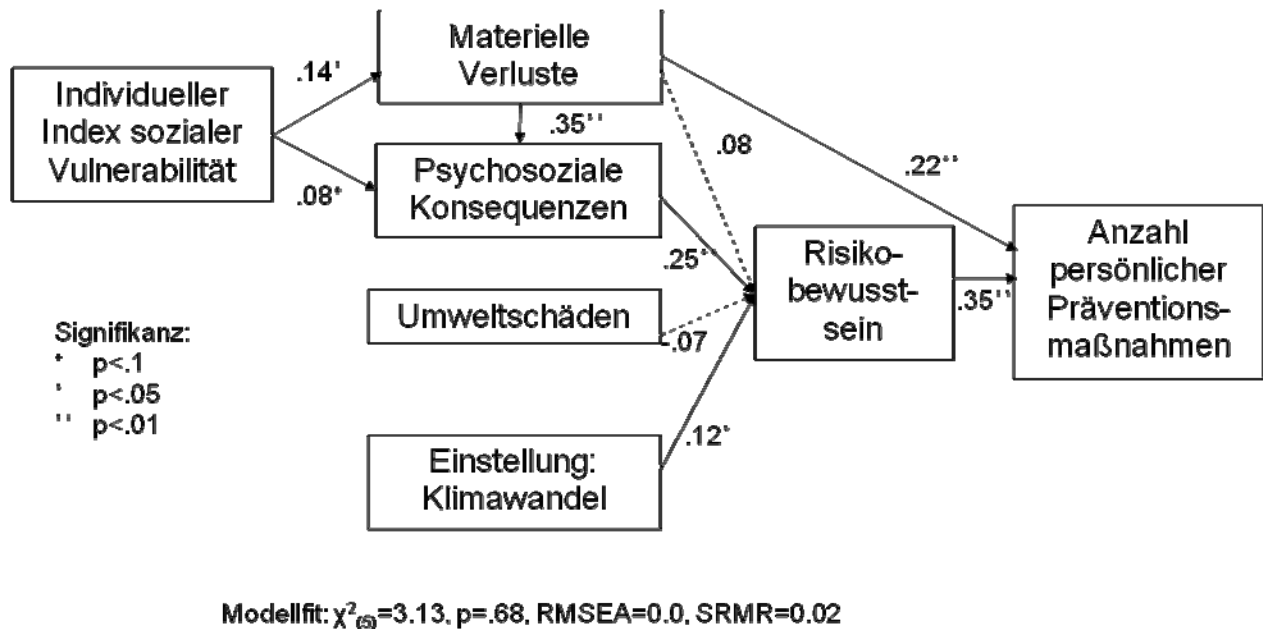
Individueller Index sozialer Vulnerabilität

.14'

.08*

Materielle Verluste

.35''

Psychosoziale Konsequenzen

.08

.22''

.25''

Umweltschäden

.07

Einstellung: Klimawandel

.12'

Risikobewusstsein

.35''

Anzahl persönlicher Präventionsmaßnahmen

Signifikanz:
* p<.1
' p<.05
'' p<.01

Modellfit: $\chi^2_{(5)}$=3.13, p=.68, RMSEA=0.0, SRMR=0.02